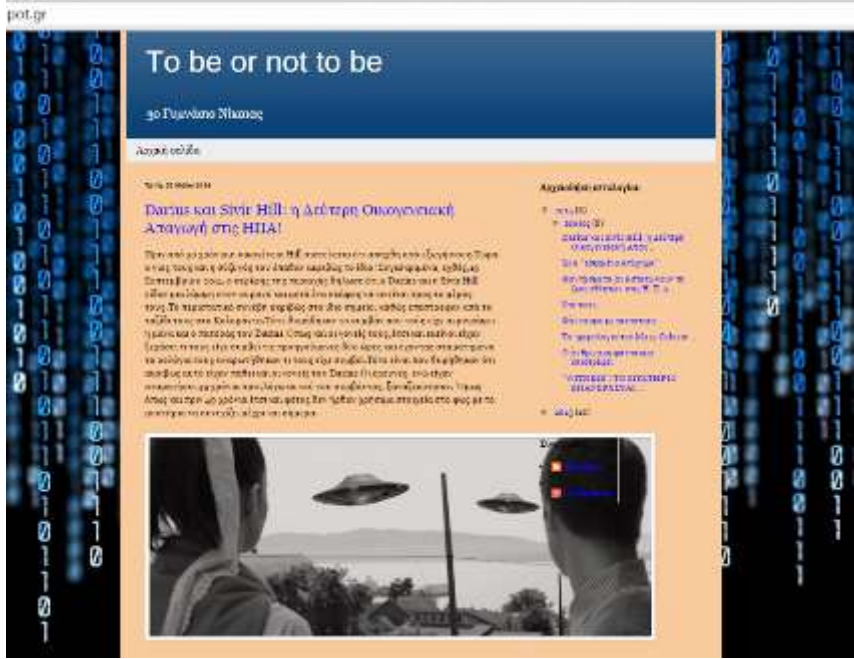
pot.gr

To be or not to be

3ο Γυμνάσιο Νίκαιας

Αρχική σελίδα

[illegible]

Darius και Sivir Hill: η Δεύτερη Οικογενειακή Απαγωγή στις ΗΠΑ!

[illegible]

Αρχειοθήκη ιστολογίου

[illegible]

Darius και Sivir Hill: η Δεύτερη Οικογενειακή Απαγ...

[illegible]

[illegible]